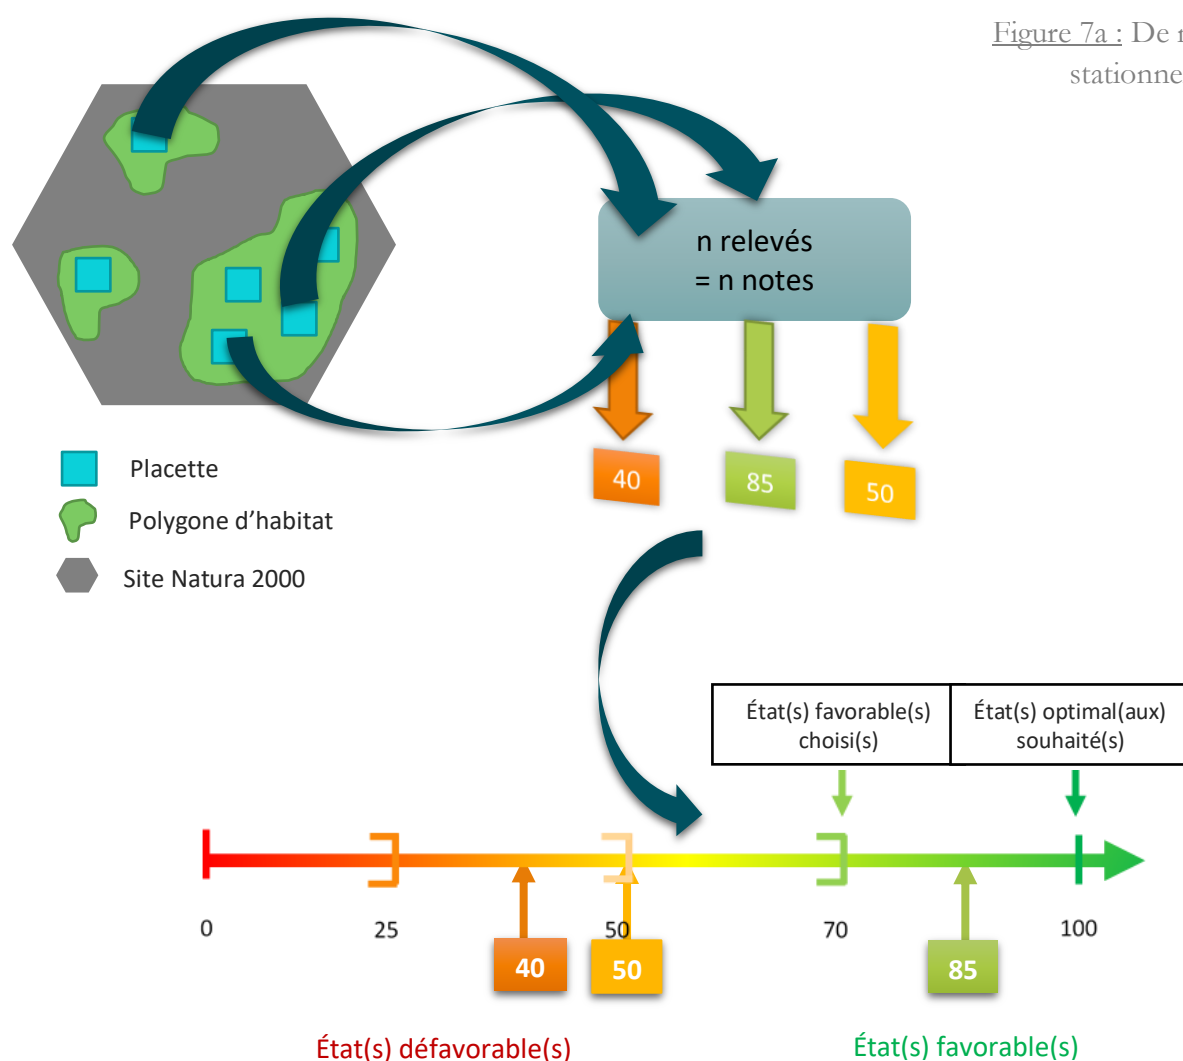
Figure 7a : De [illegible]
stationne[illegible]

n relevés
= n notes

40
85
50

Placette
Polygone d'habitat
Site Natura 2000

| État(s) favorable(s) choisi(s) | État(s) optimal(aux) souhaité(s) |
|---|---|

0
25
50
70
100

40
50
85

État(s) défavorable(s)
État(s) favorable(s)